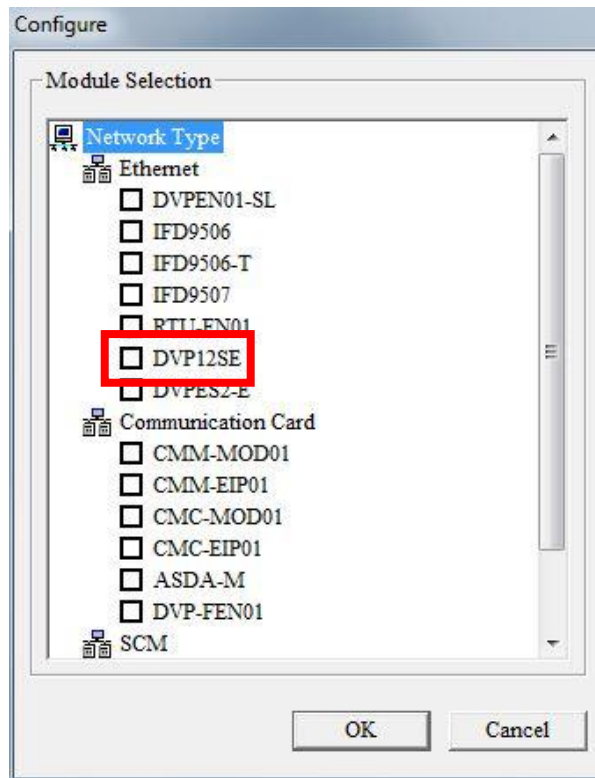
Configure

Module Selection

Network Type
Ethernet
DVPEN01-SL
IFD9506
IFD9506-T
IFD9507
RTU-EN01
DVP12SE
DVPES2-E
Communication Card
CMM-MOD01
CMM-EIP01
CMC-MOD01
CMC-EIP01
ASDA-M
DVP-FEN01
SCM

OK
Cancel